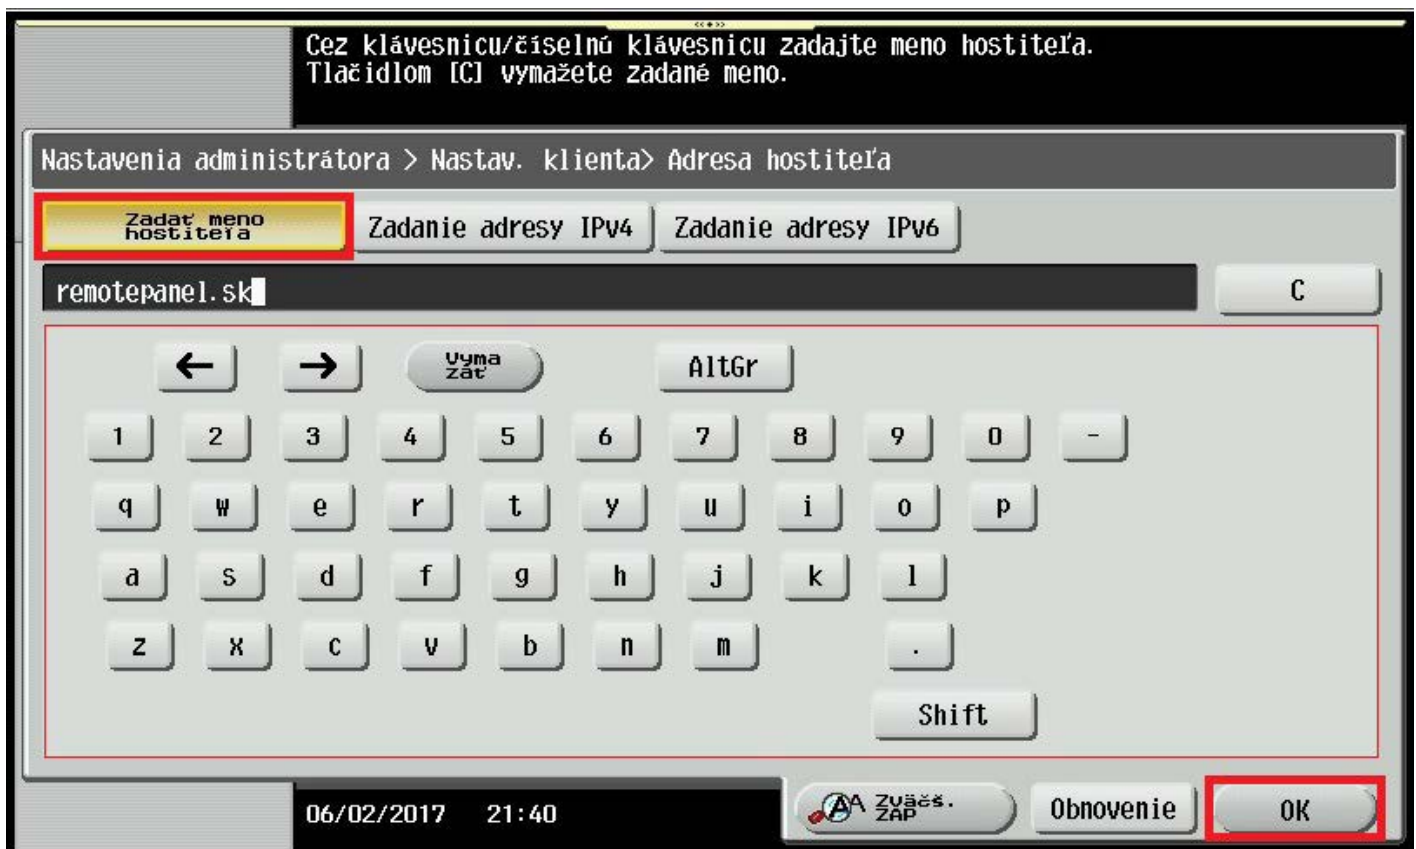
Cez klávesnicu/číselnú klávesnicu zadajte meno hostiteľa.
Tlačidlom [C] vymažete zadané meno.

Nastavenia administrátora > Nastav. klienta> Adresa hostiteľa

Zadať meno hostiteľa

Zadanie adresy IPv4

Zadanie adresy IPv6

remotepanel.sk

C

←
→
Vyma zať
AltGr

1 2 3 4 5 6 7 8 9 0 -
q w e r t y u i o p
a s d f g h j k l
z x c v b n m .

Shift

06/02/2017 21:40

Zväčš. ZAP

Obnovenie

OK